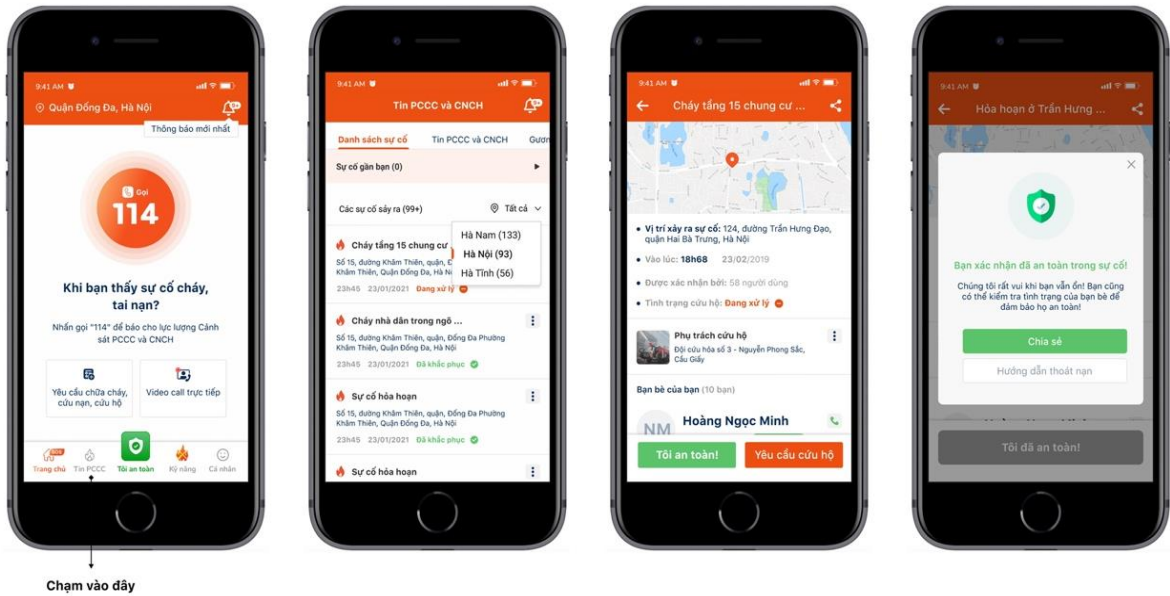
9:41 AM

Quận Đống Đa, Hà Nội

Thông báo mới nhất

Gọi
114

Khi bạn thấy sự cố cháy, tai nạn?

Nhấn gọi "114" để báo cho lực lượng Cảnh sát PCCC và CNCH

Yêu cầu chữa cháy, cứu nạn, cứu hộ

Video call trực tiếp

Trang chủ
Tin PCCC
Tôi an toàn
Kỹ năng
Cá nhân

Chạm vào đây

9:41 AM

Tin PCCC và CNCH

Danh sách sự cố
Tin PCCC và CNCH
Gươn

Sự cố gần bạn (0)

Các sự cố sảy ra (99+)
Tất cả

Hà Nam (133)
Hà Nội (93)
Hà Tĩnh (56)

Cháy tầng 15 chung cư
Số 15, đường Khâm Thiên, quận, Đống Đa Phường Khâm Thiên, Quận Đống Đa, Hà Nội
23h45 23/01/2021 Đang xử lý

Cháy nhà dân trong ngõ ...
Số 15, đường Khâm Thiên, quận, Đống Đa Phường Khâm Thiên, Quận Đống Đa, Hà Nội
23h45 23/01/2021 Đã khắc phục

Sự cố hỏa hoạn
Số 15, đường Khâm Thiên, quận, Đống Đa Phường Khâm Thiên, Quận Đống Đa, Hà Nội
23h45 23/01/2021 Đã khắc phục

Sự cố hỏa hoạn

9:41 AM

Cháy tầng 15 chung cư ...

Vị trí xảy ra sự cố: 124, đường Trần Hưng Đạo, quận Hai Bà Trưng, Hà Nội

Vào lúc: 18h68 23/02/2019

Được xác nhận bởi: 58 người dùng

Tình trạng cứu hộ: Đang xử lý

Phụ trách cứu hộ
Đội cứu hỏa số 3 - Nguyễn Phong Sắc, Cầu Giấy

Bạn bè của bạn (10 bạn)

NM Hoàng Ngọc Minh

Tôi an toàn!
Yêu cầu cứu hộ

9:41 AM

Hỏa hoạn ở Trần Hưng ...

Bạn xác nhận đã an toàn trong sự cố!

Chúng tôi rất vui khi bạn vẫn ổn! Bạn cũng có thể kiểm tra tình trạng của bạn bè để đảm bảo họ an toàn!

Chia sẻ

Hướng dẫn thoát nạn

Tôi đã an toàn!